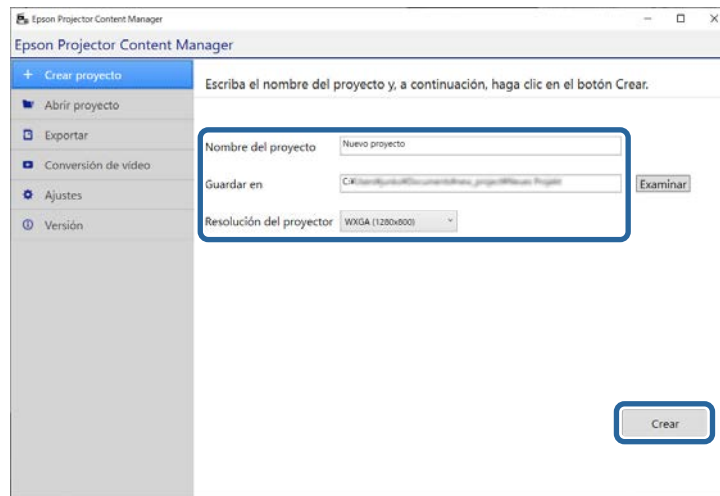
Epson Projector Content Manager

Epson Projector Content Manager

+ Crear proyecto
Abrir proyecto
Exportar
Conversión de vídeo
Ajustes
Versión

Escriba el nombre del proyecto y, a continuación, haga clic en el botón Crear.

Nombre del proyecto
Nuevo proyecto

Guardar en
C:\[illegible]

Examinar

Resolución del proyector
WXGA (1280x800)

Crear